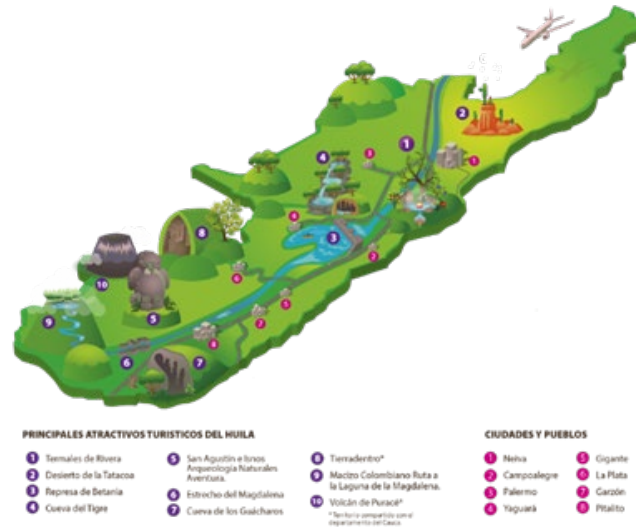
PRINCIPALES ATRACTIVOS TURISTICOS DEL HUILA

1 Termales de Rivera
2 Desierto de la Tatacoa
3 Represa de Betania
4 Cueva del Tigre
5 San Agustín e Isnos Arqueología Naturales Aventura.
6 Estrecho del Magdalena
7 Cueva de los Guácharos
8 Tierradentro*
9 Macizo Colombiano Ruta a la Laguna de la Magdalena.
10 Volcán de Puracé*

* Territorio compartido con el departamento del Cauca.

CIUDADES Y PUEBLOS

1 Neiva
2 Campoalegre
3 Palermo
4 Yaguará
5 Gigante
6 La Plata
7 Garzón
8 Pitalito